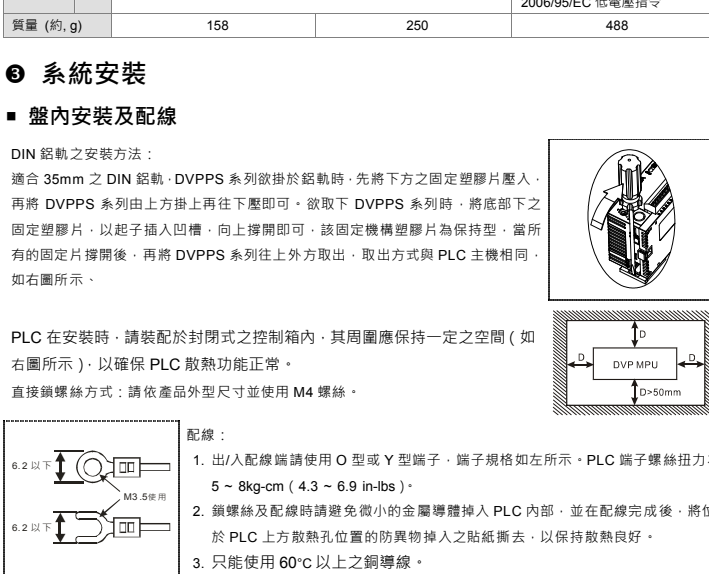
2006/95/EC 低電壓指令

| 質量 (約, g) | 158 | 250 | 488 |
|---|---|---|---|

❸ 系統安裝

■ 盤內安裝及配線

DIN 鋁軌之安裝方法：

適合 35mm 之 DIN 鋁軌，DVPPS 系列欲掛於鋁軌時，先將下方之固定塑膠片壓入，再將 DVPPS 系列由上方掛上再往下壓即可。欲取下 DVPPS 系列時，將底部下之固定塑膠片，以起子插入凹槽，向上撐開即可，該固定機構塑膠片為保持型，當所有的固定片撐開後，再將 DVPPS 系列往上外方取出，取出方式與 PLC 主機相同，如右圖所示、

PLC 在安裝時，請裝配於封閉式之控制箱內，其周圍應保持一定之空間 ( 如右圖所示 )，以確保 PLC 散熱功能正常。

D
D
DVP MPU
D
D>50mm

直接鎖螺絲方式：請依產品外型尺寸並使用 M4 螺絲。

6.2 以下
M3.5使用
6.2 以下

配線：

1. 出/入配線端請使用 O 型或 Y 型端子，端子規格如左所示。PLC 端子螺絲扭力 5 ~ 8kg-cm ( 4.3 ~ 6.9 in-lbs )。

2. 鎖螺絲及配線時請避免微小的金屬導體掉入 PLC 內部，並在配線完成後，將位於 PLC 上方散熱孔位置的防異物掉入之貼紙撕去，以保持散熱良好。

3. 只能使用 60°C 以上之銅導線。